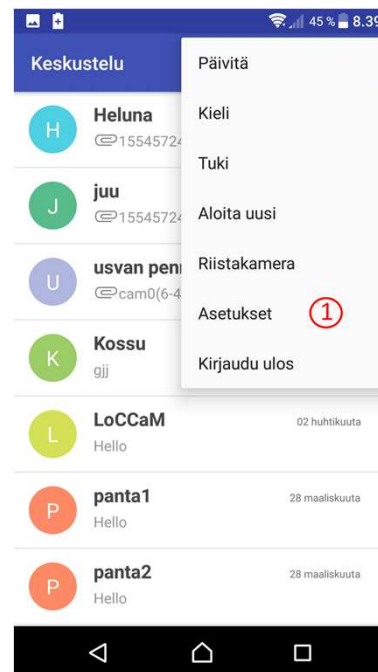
45 % 8.39

Keskustelu

Päivitä

Kieli

Tuki

Aloita uusi

Riistakamera

Asetukset ①

Kirjaudu ulos

H Heluna
15545724

J juu
15545724

U usvan penn
cam0(6-4

K Kossu
gjj

L LoCCaM 02 huhtikuuta
Hello

P panta1 28 maaliskuuta
Hello

P panta2 28 maaliskuuta
Hello